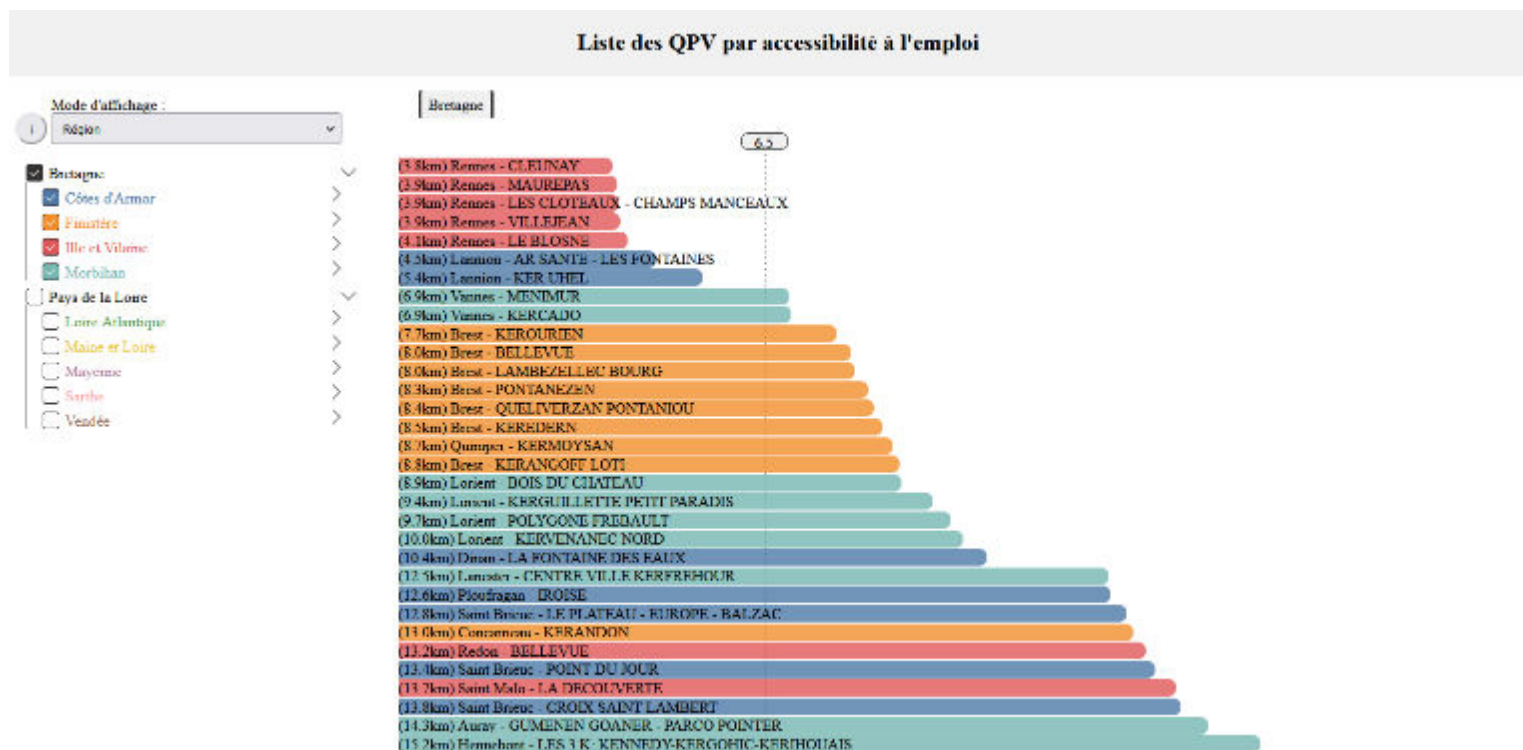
Liste des QPV par accessibilité à l'emploi

Mode d'affichage :

i Région

Bretagne
Côtes d'Armor
Finistère
Ille et Vilaine
Morbihan
Pays de la Loire
Loire Atlantique
Maine et Loire
Mayenne
Sarthe
Vendée

Bretagne

6.5

(3.8km) Rennes - CLEUNAY
(3.9km) Rennes - MAUREPAS
(3.9km) Rennes - LES CLOTEAUX - CHAMPS MANCEAUX
(3.9km) Rennes - VILLEJEAN
(4.1km) Rennes - LE BLOSNE
(4.5km) Lannion - AR SANTE - LES FONTAINES
(5.4km) Lannion - KER UHEL
(6.9km) Vannes - MENIMUR
(6.9km) Vannes - KERCADO
(7.7km) Brest - KEROURIEN
(8.0km) Brest - BELLEVUE
(8.0km) Brest - LAMBEZELLEC BOURG
(8.3km) Brest - PONTANEZEN
(8.4km) Brest - QUELIVERZAN PONTANIOU
(8.5km) Brest - KEREDERN
(8.7km) Quimper - KERMOYSAN
(8.8km) Brest - KERANGOFF LOTI
(8.9km) Lorient - BOIS DU CHATEAU
(9.4km) Lorient - KERGUILLETTE PETIT PARADIS
(9.7km) Lorient - POLYGONE FREBAULT
(10.0km) Lorient - KERVENANEC NORD
(10.4km) Dinan - LA FONTAINE DES EAUX
(12.5km) Lanester - CENTRE VILLE KERFREHOUR
(12.6km) Ploufragan - IROISE
(12.8km) Saint Brieuc - LE PLATEAU - EUROPE - BALZAC
(13.0km) Concarneau - KERANDON
(13.2km) Redon - BELLEVUE
(13.4km) Saint Brieuc - POINT DU JOUR
(13.7km) Saint Malo - LA DECOUVERTE
(13.8km) Saint Brieuc - CROIX SAINT LAMBERT
(14.3km) Auray - GUMENEN GOANER - PARCO POINTER
(15.2km) Hennebont - LES 3 K: KENNEDY-KERGOHIC-KERIHOUAIS